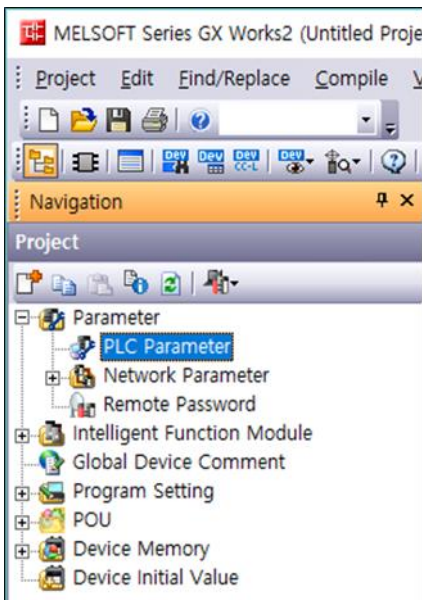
MELSOFT Series GX Works2 (Untitled Proje

Project Edit Find/Replace Compile V

Navigation

Project

Parameter
PLC Parameter
Network Parameter
Remote Password
Intelligent Function Module
Global Device Comment
Program Setting
POU
Device Memory
Device Initial Value